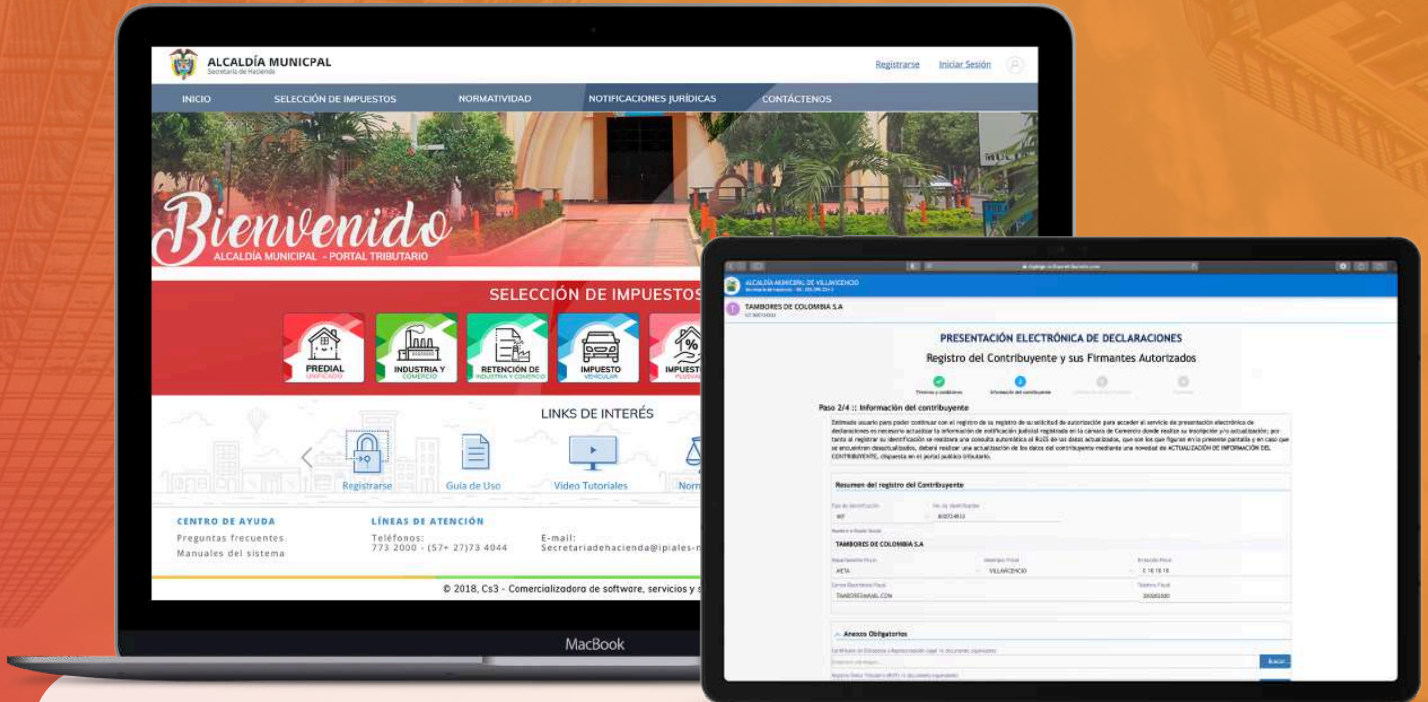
ALCALDÍA MUNICPAL
Secretaria de Hacienda

Registrarse Iniciar Sesión

INICIO SELECCIÓN DE IMPUESTOS NORMATIVIDAD NOTIFICACIONES JURÍDICAS CONTÁCTENOS

Bienvenido
ALCALDÍA MUNICIPAL - PORTAL TRIBUTARIO

SELECCIÓN DE IMPUESTOS

PREDIAL UNIFICADO
INDUSTRIA Y COMERCIO
RETENCIÓN DE INDUSTRIA Y COMERCIO
IMPUESTO VEHICULAR
IMPUEST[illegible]

LINKS DE INTERÉS

Registrarse Guía de Uso Video Tutoriales Norm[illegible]

CENTRO DE AYUDA
Preguntas frecuentes
Manuales del sistema

LÍNEAS DE ATENCIÓN
Teléfonos:
773 2000 - (57+ 27)73 4044

E-mail:
Secretariadehacienda@ipiales-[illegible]

© 2018, Cs3 - Comercializadora de software, servicios y s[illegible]

MacBook

ALCALDÍA MUNICIPAL DE VILLAVICENCIO

TAMBORES DE COLOMBIA S.A

PRESENTACIÓN ELECTRÓNICA DE DECLARACIONES
Registro del Contribuyente y sus Firmantes Autorizados

Paso 2/4 :: Información del contribuyente

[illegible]

Resumen del registro del Contribuyente

NIT 800074612

TAMBORES DE COLOMBIA S.A

META VILLAVICENCIO

Anexos Obligatorios

Buscar